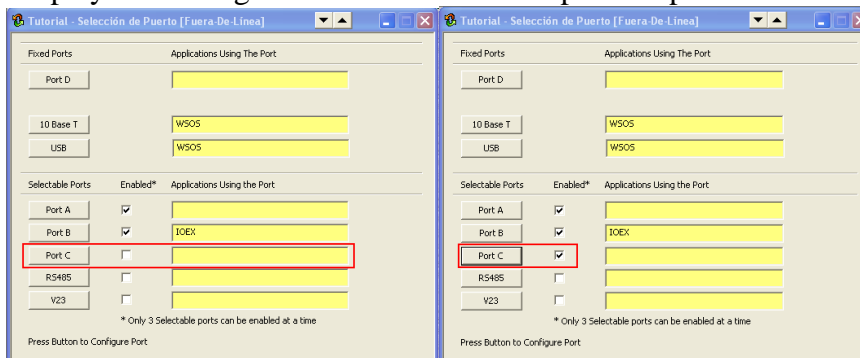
Tutorial - Selección de Puerto [Fuera-De-Línea]

Fixed Ports
Applications Using The Port
Port D
10 Base T
WSOS
USB
WSOS

Selectable Ports
Enabled*
Applications Using the Port
Port A
Port B
IOEX
Port C
RS485
V23
* Only 3 Selectable ports can be enabled at a time

Press Button to Configure Port

Tutorial - Selección de Puerto [Fuera-De-Línea]

Fixed Ports
Applications Using The Port
Port D
10 Base T
WSOS
USB
WSOS

Selectable Ports
Enabled*
Applications Using the Port
Port A
Port B
IOEX
Port C
RS485
V23
* Only 3 Selectable ports can be enabled at a time

Press Button to Configure Port